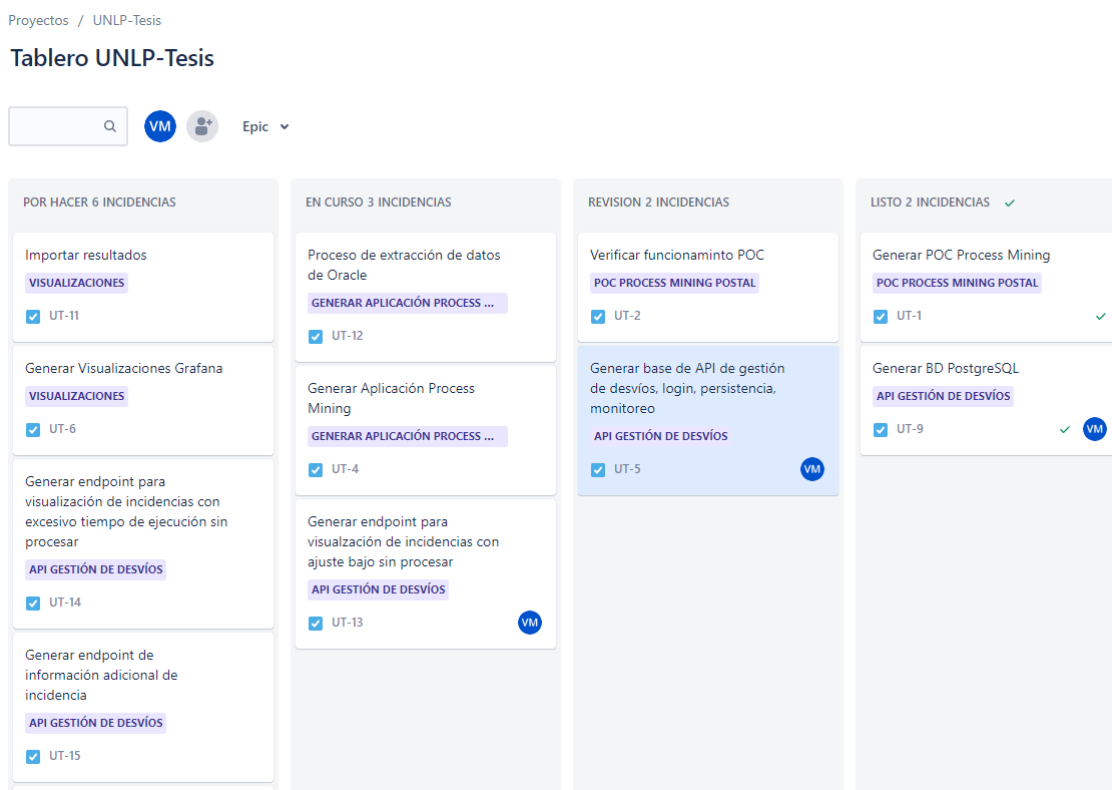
Proyectos / UNLP-Tesis

Tablero UNLP-Tesis

VM

Epic

POR HACER 6 INCIDENCIAS

Importar resultados
VISUALIZACIONES
UT-11

Generar Visualizaciones Grafana
VISUALIZACIONES
UT-6

Generar endpoint para visualización de incidencias con excesivo tiempo de ejecución sin procesar
API GESTIÓN DE DESVÍOS
UT-14

Generar endpoint de información adicional de incidencia
API GESTIÓN DE DESVÍOS
UT-15

EN CURSO 3 INCIDENCIAS

Proceso de extracción de datos de Oracle
GENERAR APLICACIÓN PROCESS ...
UT-12

Generar Aplicación Process Mining
GENERAR APLICACIÓN PROCESS ...
UT-4

Generar endpoint para visualzación de incidencias con ajuste bajo sin procesar
API GESTIÓN DE DESVÍOS
UT-13
VM

REVISION 2 INCIDENCIAS

Verificar funcionamiento POC
POC PROCESS MINING POSTAL
UT-2

Generar base de API de gestión de desvíos, login, persistencia, monitoreo
API GESTIÓN DE DESVÍOS
UT-5
VM

LISTO 2 INCIDENCIAS

Generar POC Process Mining
POC PROCESS MINING POSTAL
UT-1

Generar BD PostgreSQL
API GESTIÓN DE DESVÍOS
UT-9
VM